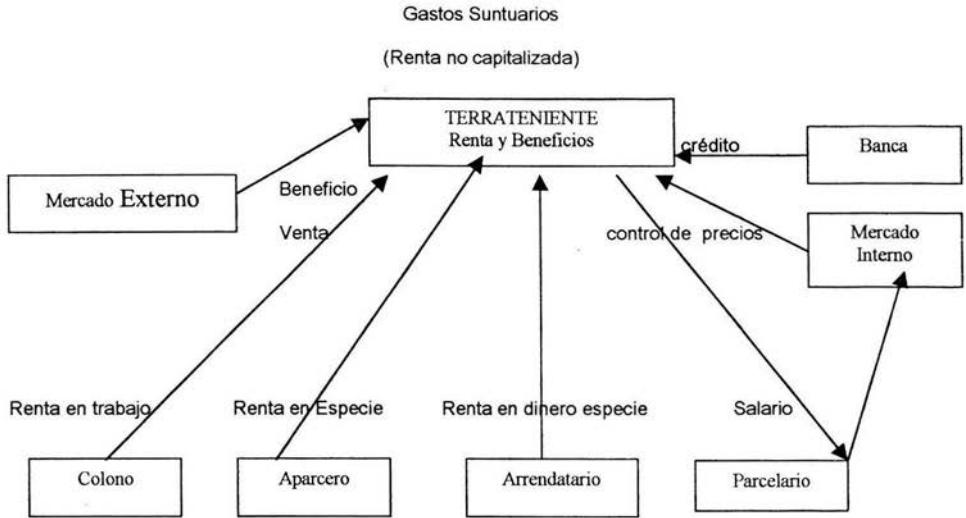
Gastos Suntuarios

(Renta no capitalizada)

TERRATENIENTE
Renta y Beneficios

crédito

Banca

Mercado Externo

Beneficio

Venta

control de precios

Mercado Interno

Renta en trabajo

Renta en Especie

Renta en dinero especie

Salario

Colono

Aparcero

Arrendatario

Parcelario